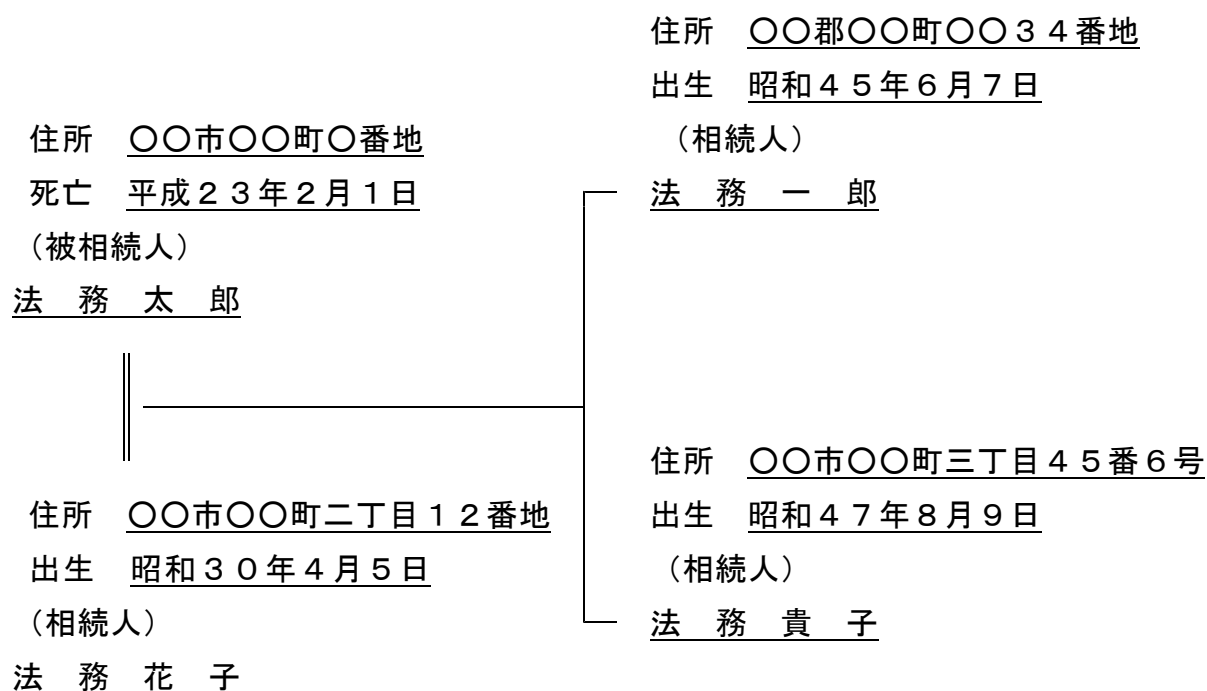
住所　○○市○○町○番地
死亡　平成２３年２月１日
（被相続人）
法　務　太　郎

住所　○○市○○町二丁目１２番地
出生　昭和３０年４月５日
（相続人）
法　務　花　子

住所　○○郡○○町○○３４番地
出生　昭和４５年６月７日
（相続人）
法　務　一　郎

住所　○○市○○町三丁目４５番６号
出生　昭和４７年８月９日
（相続人）
法　務　貴　子